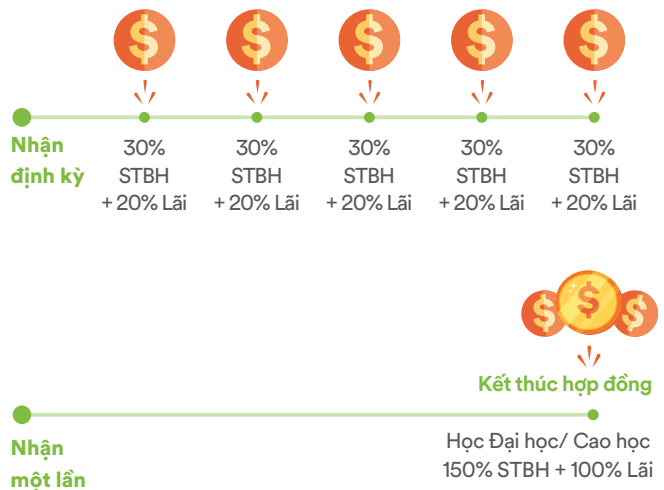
$ $ $ $ $

Nhận định kỳ

30% STBH + 20% Lãi

30% STBH + 20% Lãi

30% STBH + 20% Lãi

30% STBH + 20% Lãi

30% STBH + 20% Lãi

$ $ $

Kết thúc hợp đồng

Nhận một lần

Học Đại học/ Cao học
150% STBH + 100% Lãi